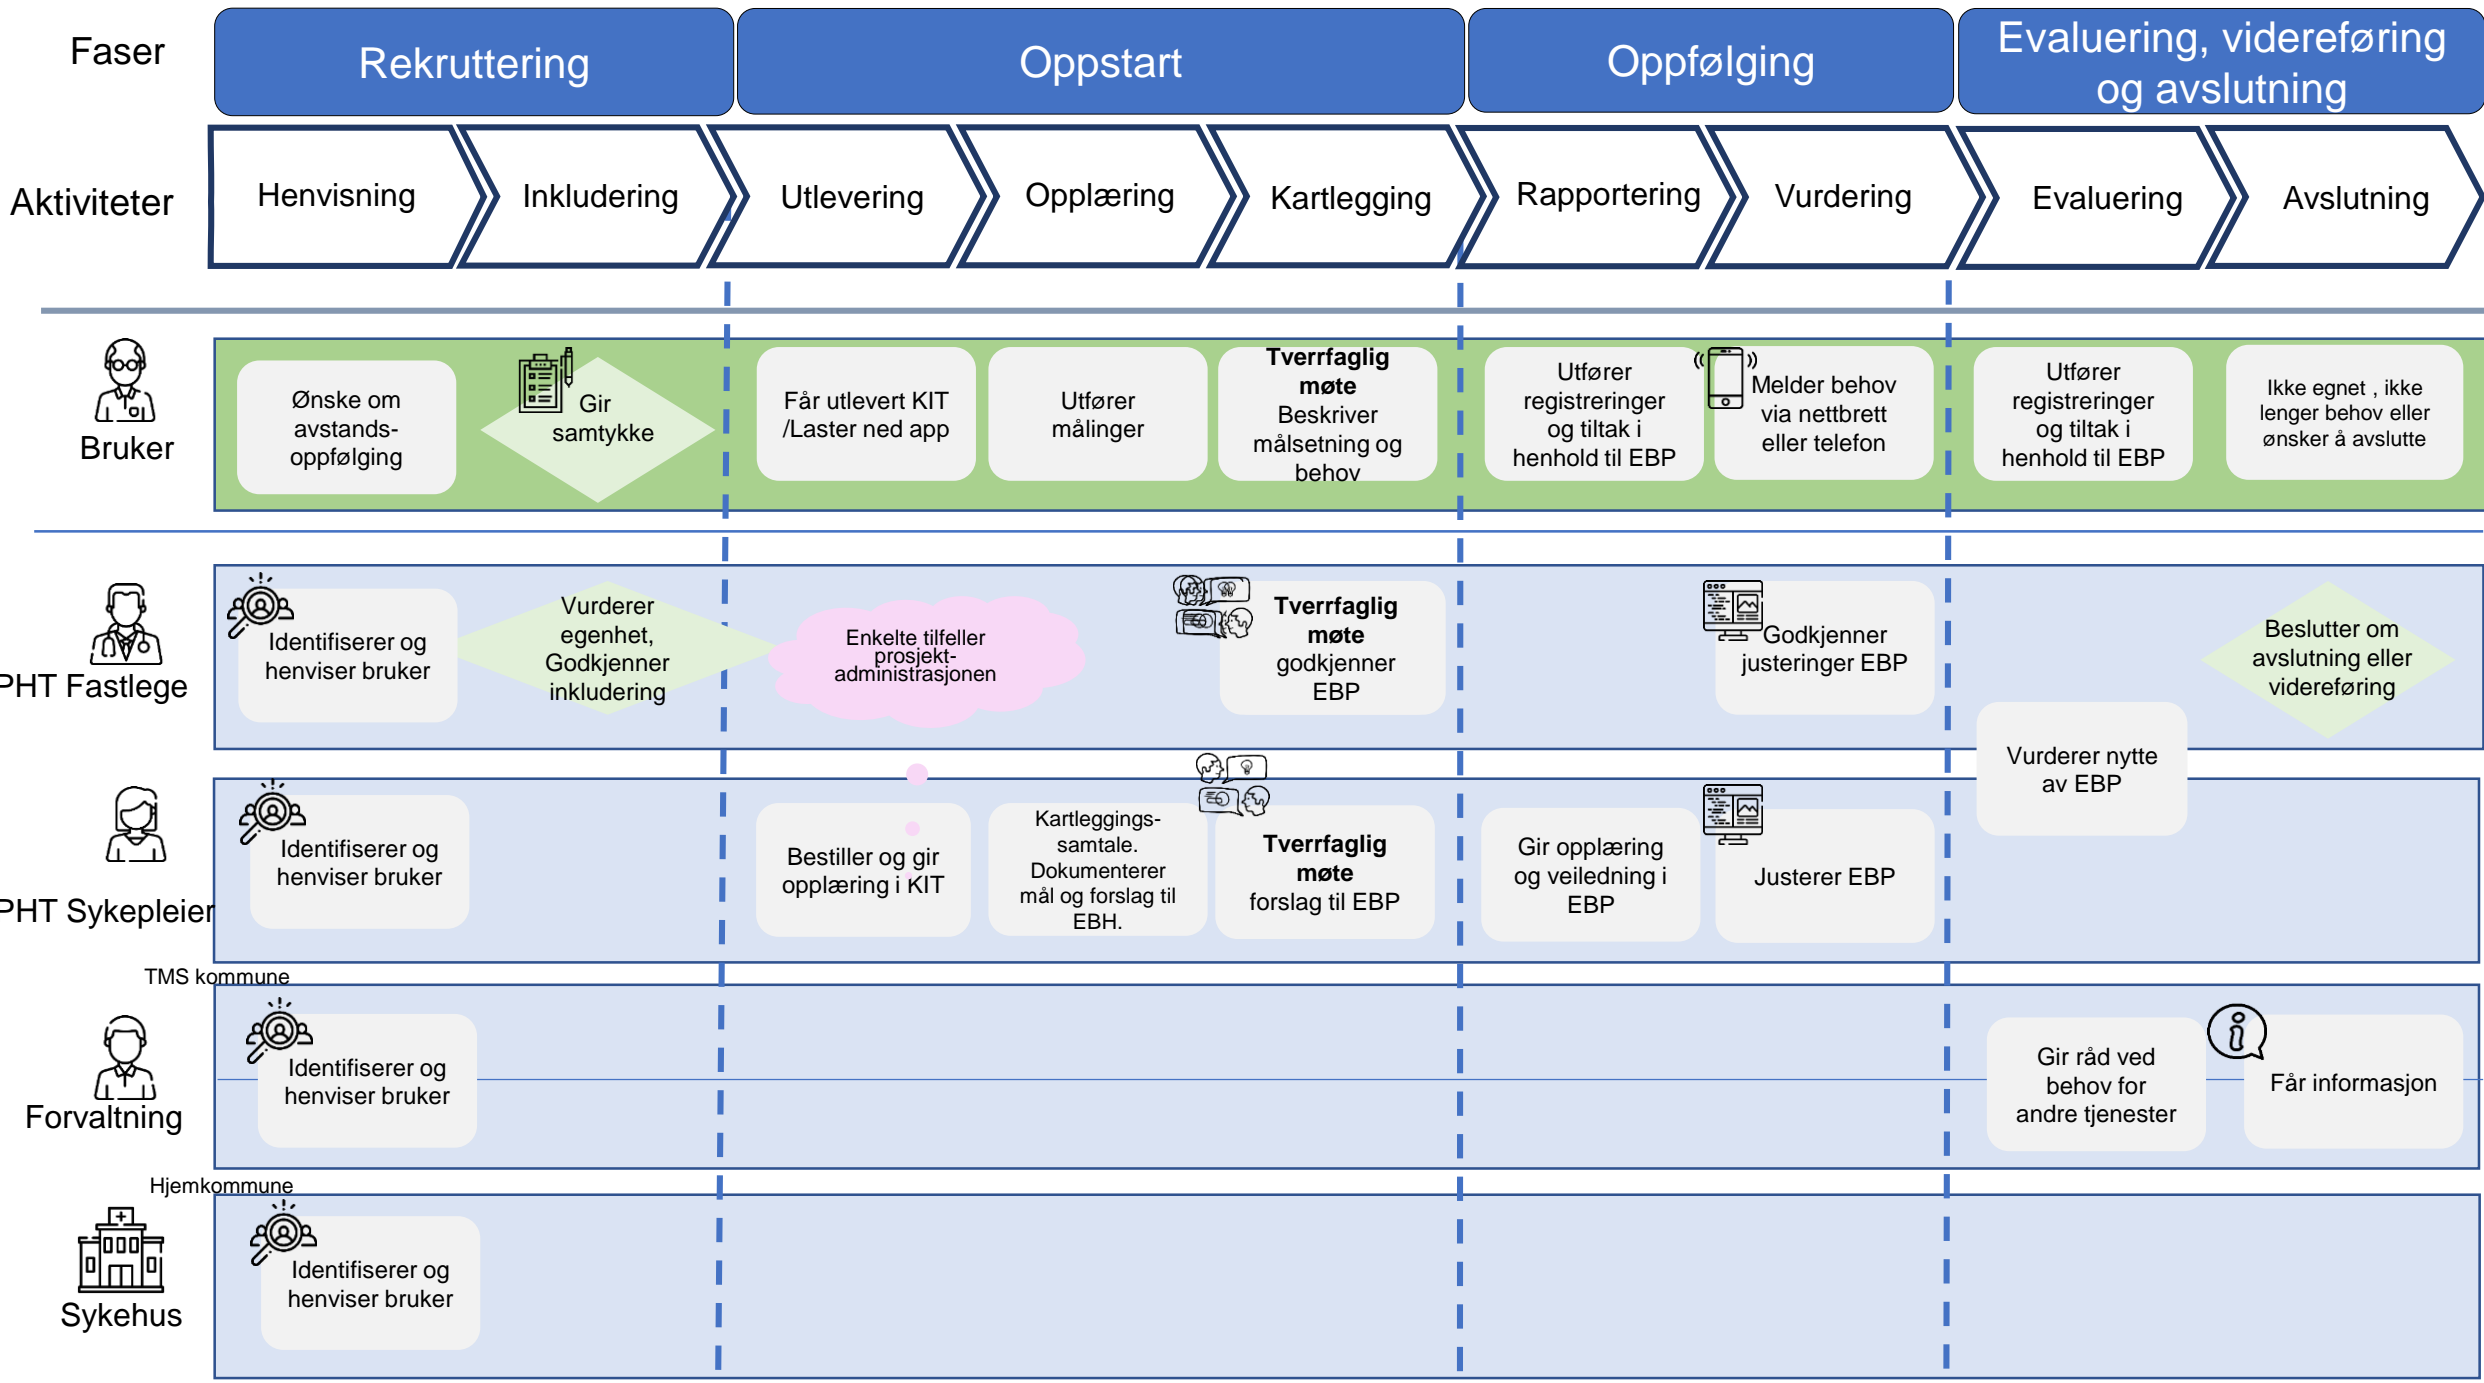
Faser

Rekruttering

Oppstart

Oppfølging

Evaluering, videreføring og avslutning

Aktiviteter

Henvisning

Inkludering

Utlevering

Opplæring

Kartlegging

Rapportering

Vurdering

Evaluering

Avslutning

Bruker

Ønske om avstands-oppfølging

Gir samtykke

Får utlevert KIT /Laster ned app

Utfører målinger

**Tverrfaglig møte** Beskriver målsetning og behov

Utfører registreringer og tiltak i henhold til EBP

Melder behov via nettbrett eller telefon

Utfører registreringer og tiltak i henhold til EBP

Ikke egnet , ikke lenger behov eller ønsker å avslutte

PHT Fastlege

Identifiserer og henviser bruker

Vurderer egenhet, Godkjenner inkludering

Enkelte tilfeller prosjekt-administrasjonen

**Tverrfaglig møte** godkjenner EBP

Godkjenner justeringer EBP

Beslutter om avslutning eller videreføring

Vurderer nytte av EBP

PHT Sykepleier

Identifiserer og henviser bruker

Bestiller og gir opplæring i KIT

Kartleggings-samtale. Dokumenterer mål og forslag til EBH.

**Tverrfaglig møte** forslag til EBP

Gir opplæring og veiledning i EBP

Justerer EBP

TMS kommune

Forvaltning

Identifiserer og henviser bruker

Gir råd ved behov for andre tjenester

Får informasjon

Hjemkommune

Sykehus

Identifiserer og henviser bruker